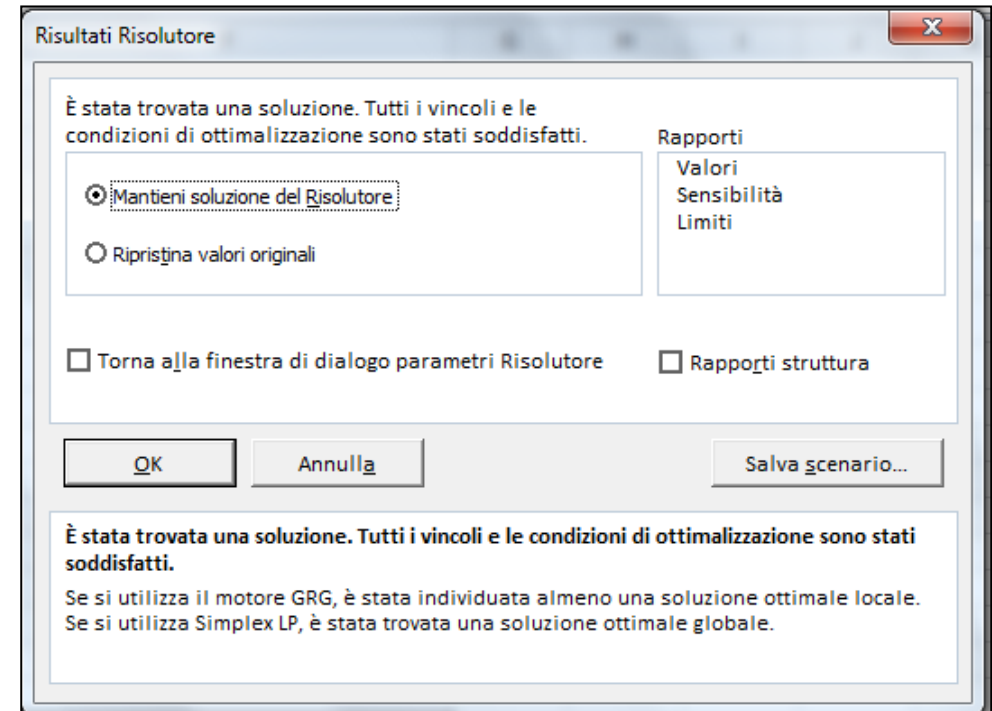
Risultati Risolutore

X

È stata trovata una soluzione. Tutti i vincoli e le condizioni di ottimalizzazione sono stati soddisfatti.

Rapporti

Valori
Sensibilità
Limiti

Mantieni soluzione del Risolutore

Ripristina valori originali

Torna alla finestra di dialogo parametri Risolutore

Rapporti struttura

OK

Annulla

Salva scenario...

**È stata trovata una soluzione. Tutti i vincoli e le condizioni di ottimalizzazione sono stati soddisfatti.**

Se si utilizza il motore GRG, è stata individuata almeno una soluzione ottimale locale. Se si utilizza Simplex LP, è stata trovata una soluzione ottimale globale.